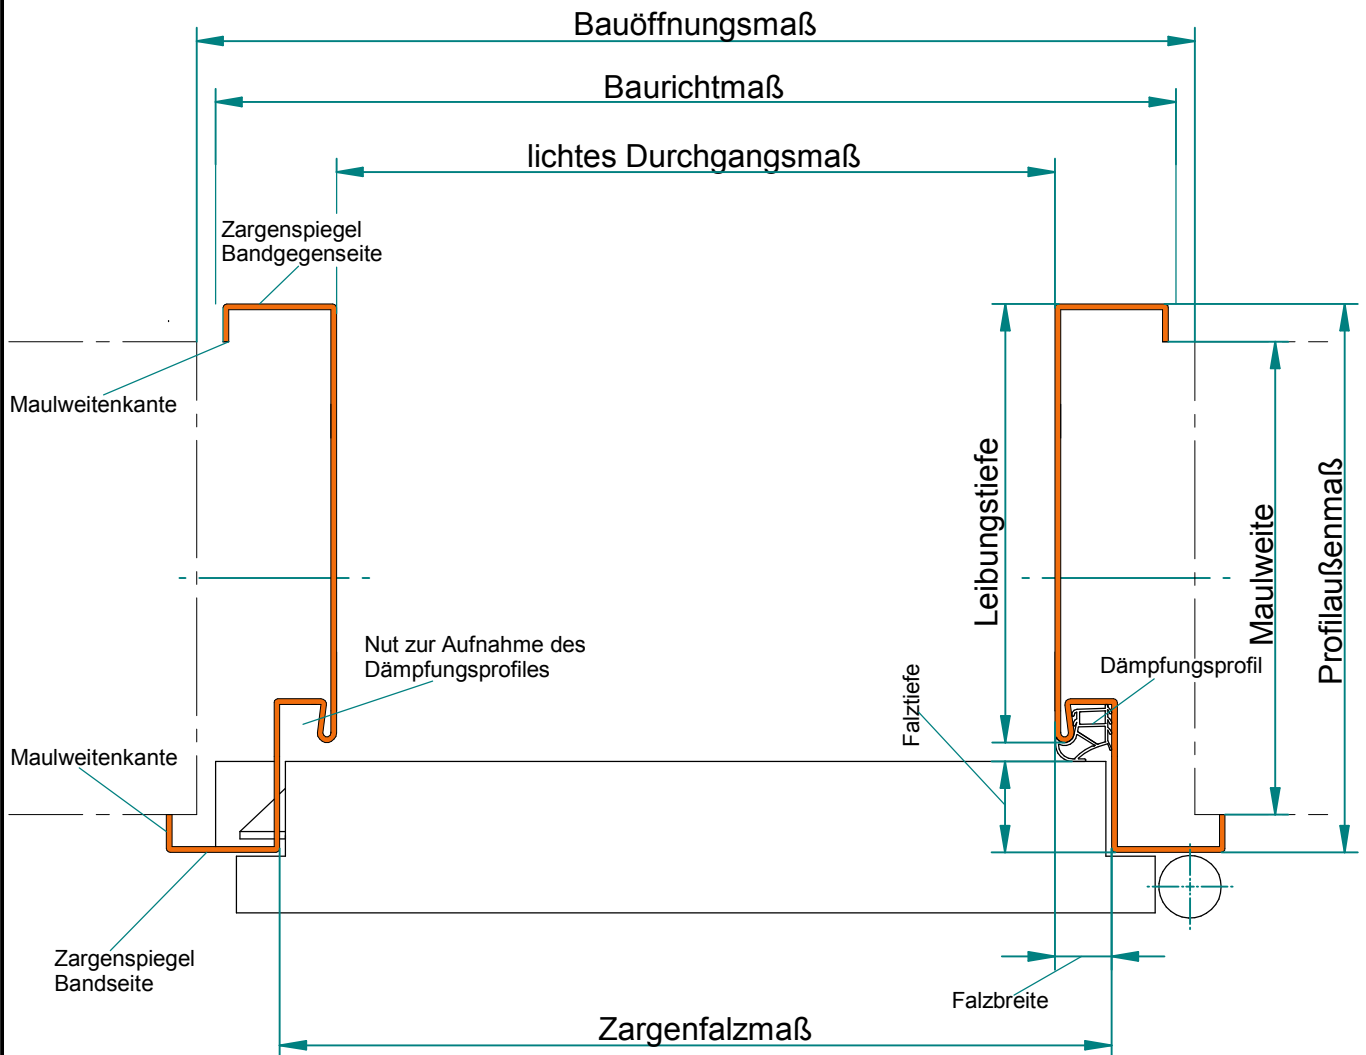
Bauöffnungsmaß

Baurichtmaß

lichtes Durchgangsmaß

Zargenspiegel Bandgegenseite

Maulweitenkante

Nut zur Aufnahme des Dämpfungsprofiles

Maulweitenkante

Zargenspiegel Bandseite

Leibungstiefe

Maulweite

Profilaußenmaß

Dämpfungsprofil

Falztiefe

Falzbreite

Zargenfalzmaß